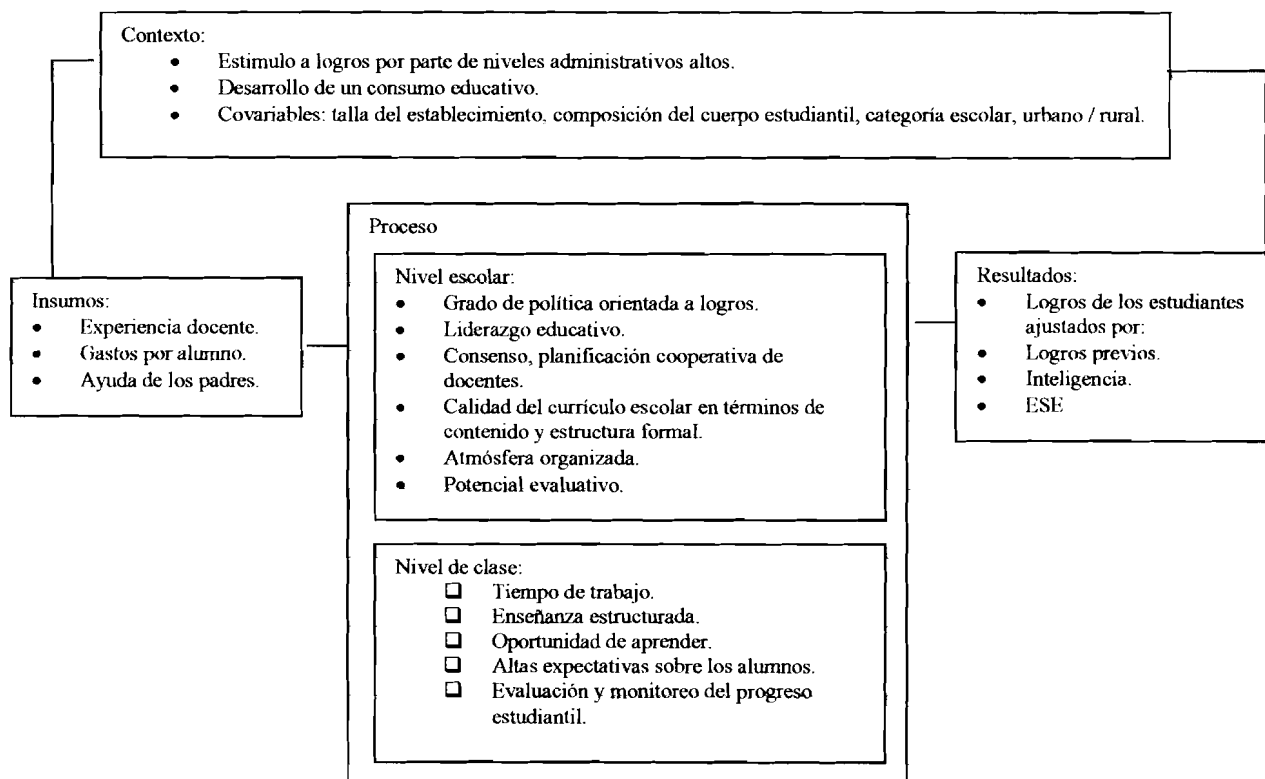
Contexto:
- Estimulo a logros por parte de niveles administrativos altos.
- Desarrollo de un consumo educativo.
- Covariables: talla del establecimiento, composición del cuerpo estudiantil, categoría escolar, urbano / rural.

Insumos:
- Experiencia docente.
- Gastos por alumno.
- Ayuda de los padres.

Proceso

Nivel escolar:
- Grado de política orientada a logros.
- Liderazgo educativo.
- Consenso, planificación cooperativa de docentes.
- Calidad del currículo escolar en términos de contenido y estructura formal.
- Atmósfera organizada.
- Potencial evaluativo.

Nivel de clase:
- Tiempo de trabajo.
- Enseñanza estructurada.
- Oportunidad de aprender.
- Altas expectativas sobre los alumnos.
- Evaluación y monitoreo del progreso estudiantil.

Resultados:
- Logros de los estudiantes ajustados por:
- Logros previos.
- Inteligencia.
- ESE